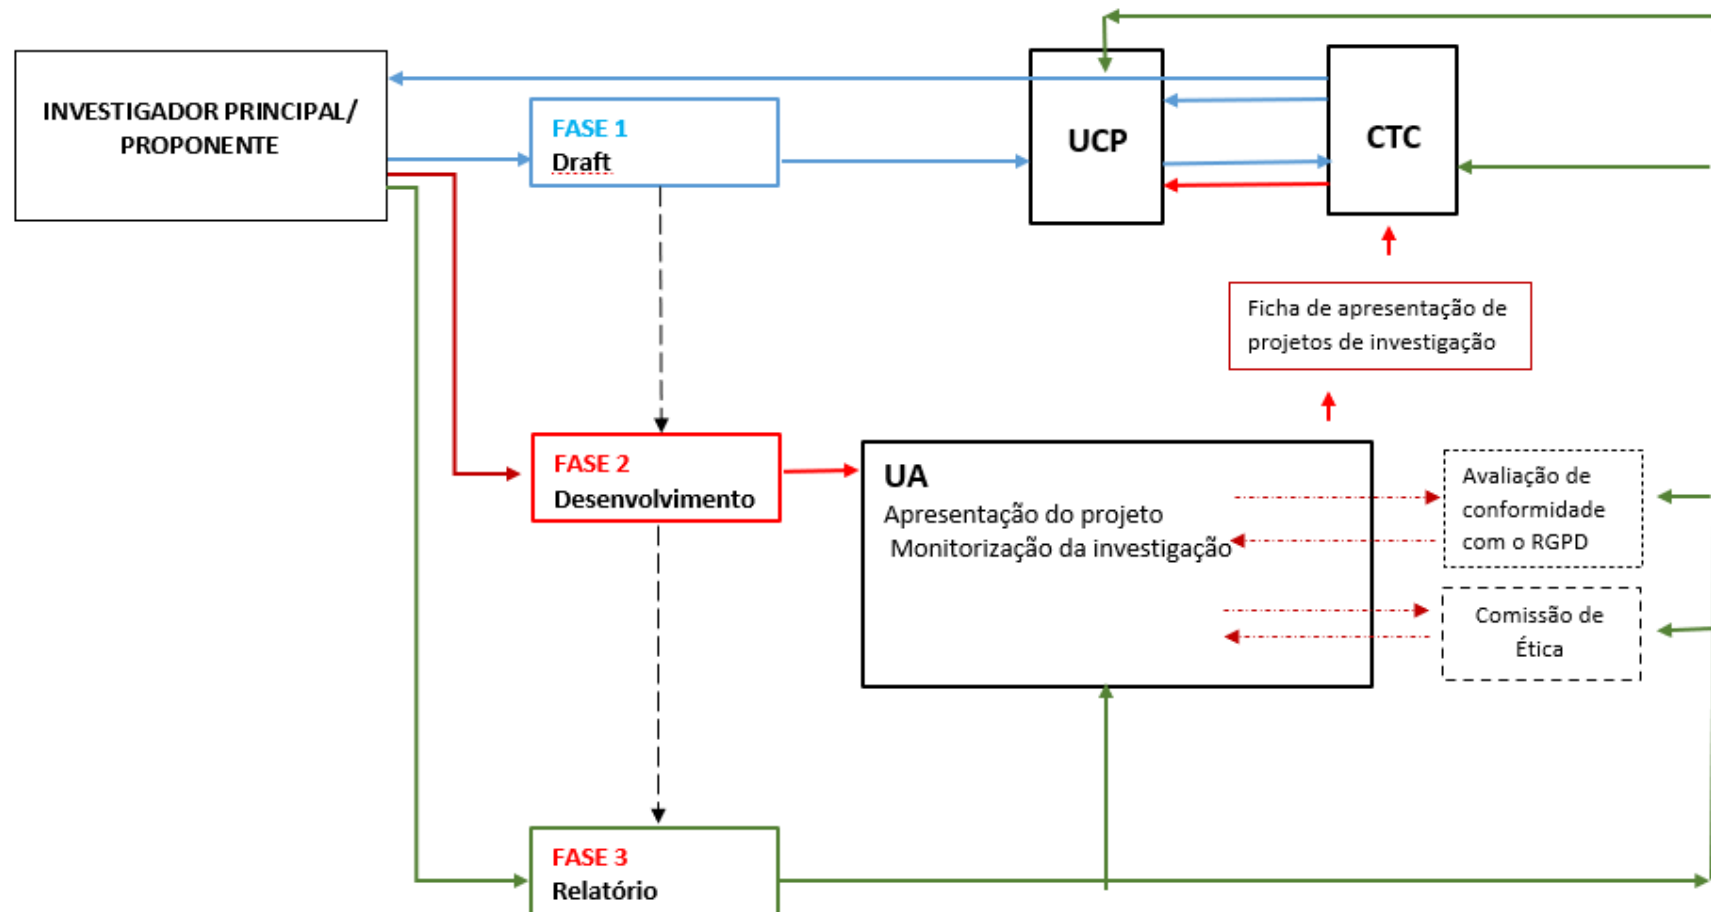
INVESTIGADOR PRINCIPAL/ PROPONENTE

FASE 1
Draft

UCP

CTC

Ficha de apresentação de projetos de investigação

FASE 2
Desenvolvimento

UA
Apresentação do projeto
Monitorização da investigação

Avaliação de conformidade com o RGPD

Comissão de Ética

FASE 3
Relatório